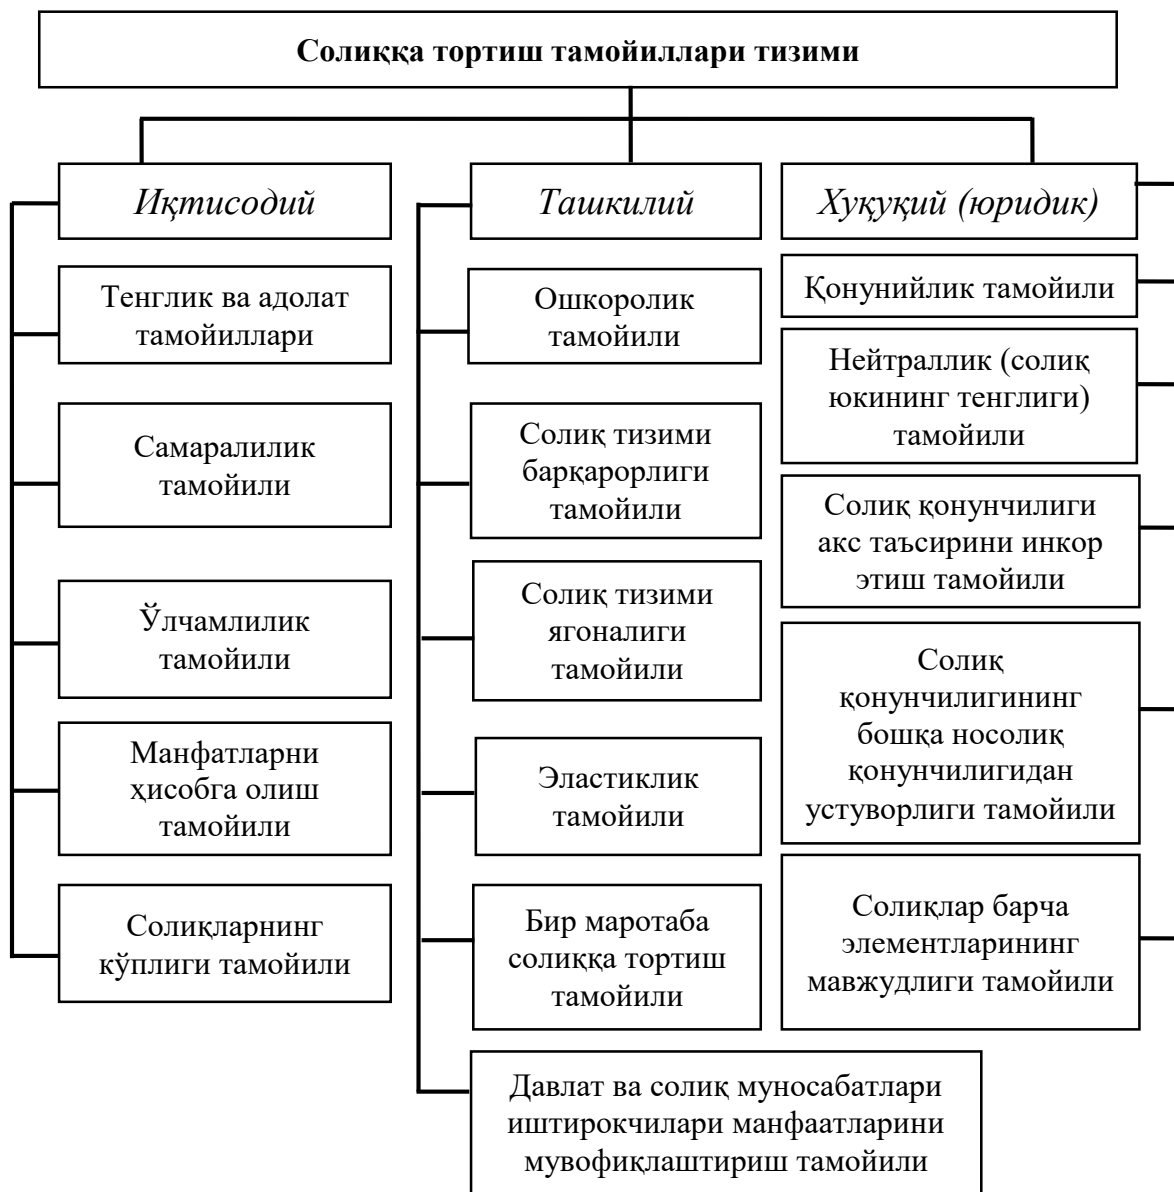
Солиққа тортиш тамойиллари тизими

Иқтисодий

Тенглик ва адолат тамойиллари

Самаралилик тамойили

Ўлчамлилик тамойили

Манфатларни ҳисобга олиш тамойили

Солиқларнинг кўплиги тамойили

Ташкилий

Ошкоролик тамойили

Солиқ тизими барқарорлиги тамойили

Солиқ тизими ягоналиги тамойили

Эластиклик тамойили

Бир маротаба солиққа тортиш тамойили

Давлат ва солиқ муносабатлари иштирокчилари манфаатларини мувофиқлаштириш тамойили

Хуқуқий (юридик)

Қонунийлик тамойили

Нейтраллик (солиқ юкининг тенглиги) тамойили

Солиқ қонунчилиги акс таъсирини инкор этиш тамойили

Солиқ қонунчилигининг бошқа носолиқ қонунчилигидан устуворлиги тамойили

Солиқлар барча элементларининг мавжудлиги тамойили